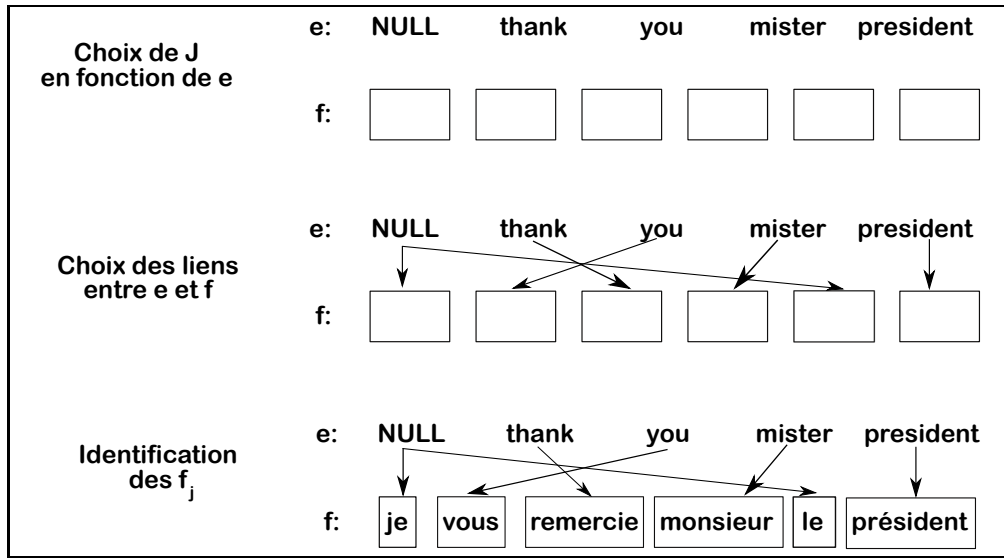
Choix de J en fonction de e

e: NULL thank you mister president

f:

Choix des liens entre e et f

e: NULL thank you mister president

f:

Identification des $f_j$

e: NULL thank you mister president

f: je vous remercie monsieur le président